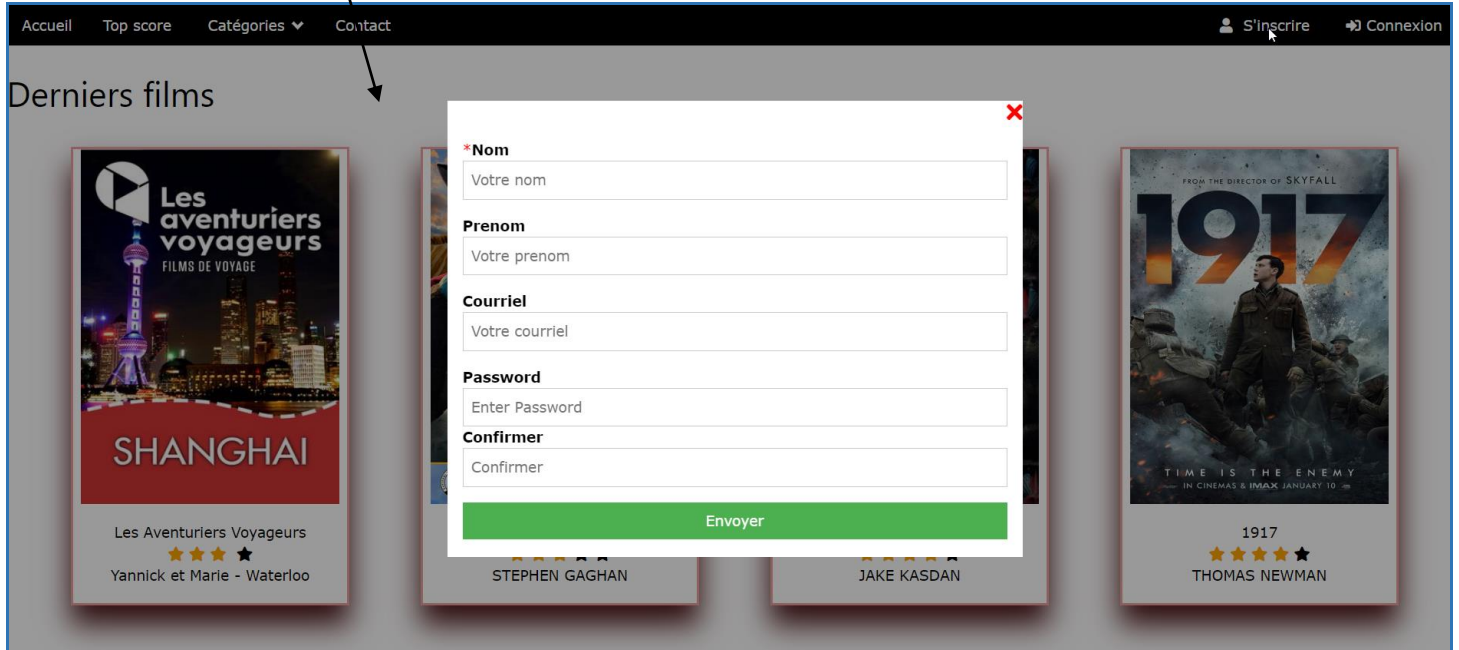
Accueil Top score Catégories Contact S'inscrire Connexion

Derniers films

*Nom
Votre nom
Prenom
Votre prenom
Courriel
Votre courriel
Password
Enter Password
Confirmer
Confirmer
Envoyer

Les aventuriers voyageurs
FILMS DE VOYAGE
SHANGHAI

Les Aventuriers Voyageurs
Yannick et Marie - Waterloo

STEPHEN GAGHAN

JAKE KASDAN

FROM THE DIRECTOR OF SKYFALL
1917
TIME IS THE ENEMY
IN CINEMAS & IMAX JANUARY 10

1917
THOMAS NEWMAN